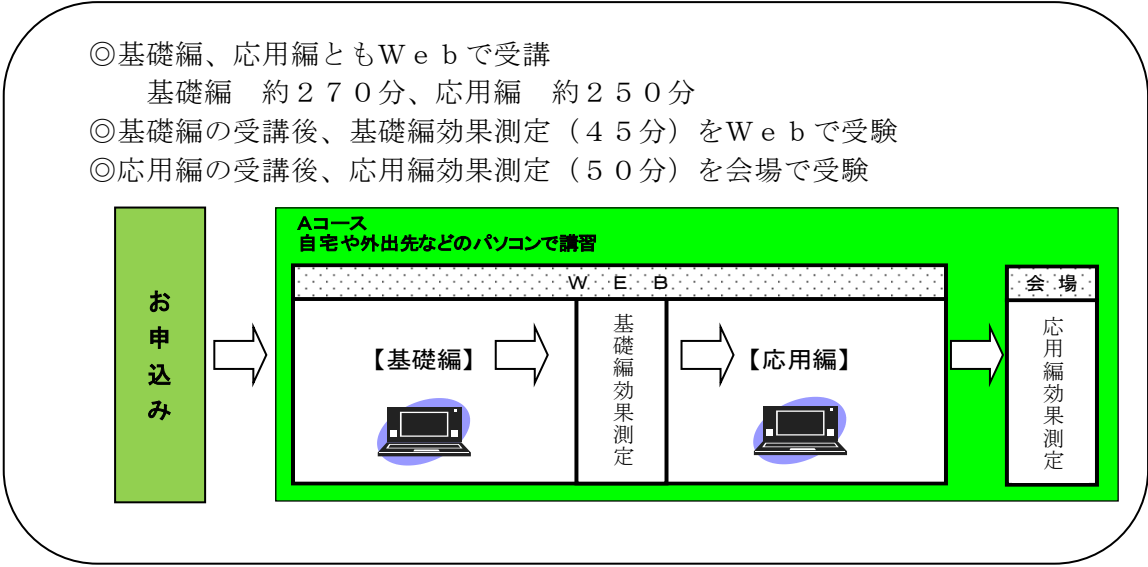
◎基礎編、応用編ともWｅｂで受講
基礎編　約２７０分、応用編　約２５０分
◎基礎編の受講後、基礎編効果測定（４５分）をWｅｂで受験
◎応用編の受講後、応用編効果測定（５０分）を会場で受験

お申込み

Aコース
自宅や外出先などのパソコンで講習

W E B

【基礎編】

基礎編効果測定

【応用編】

会場

応用編効果測定